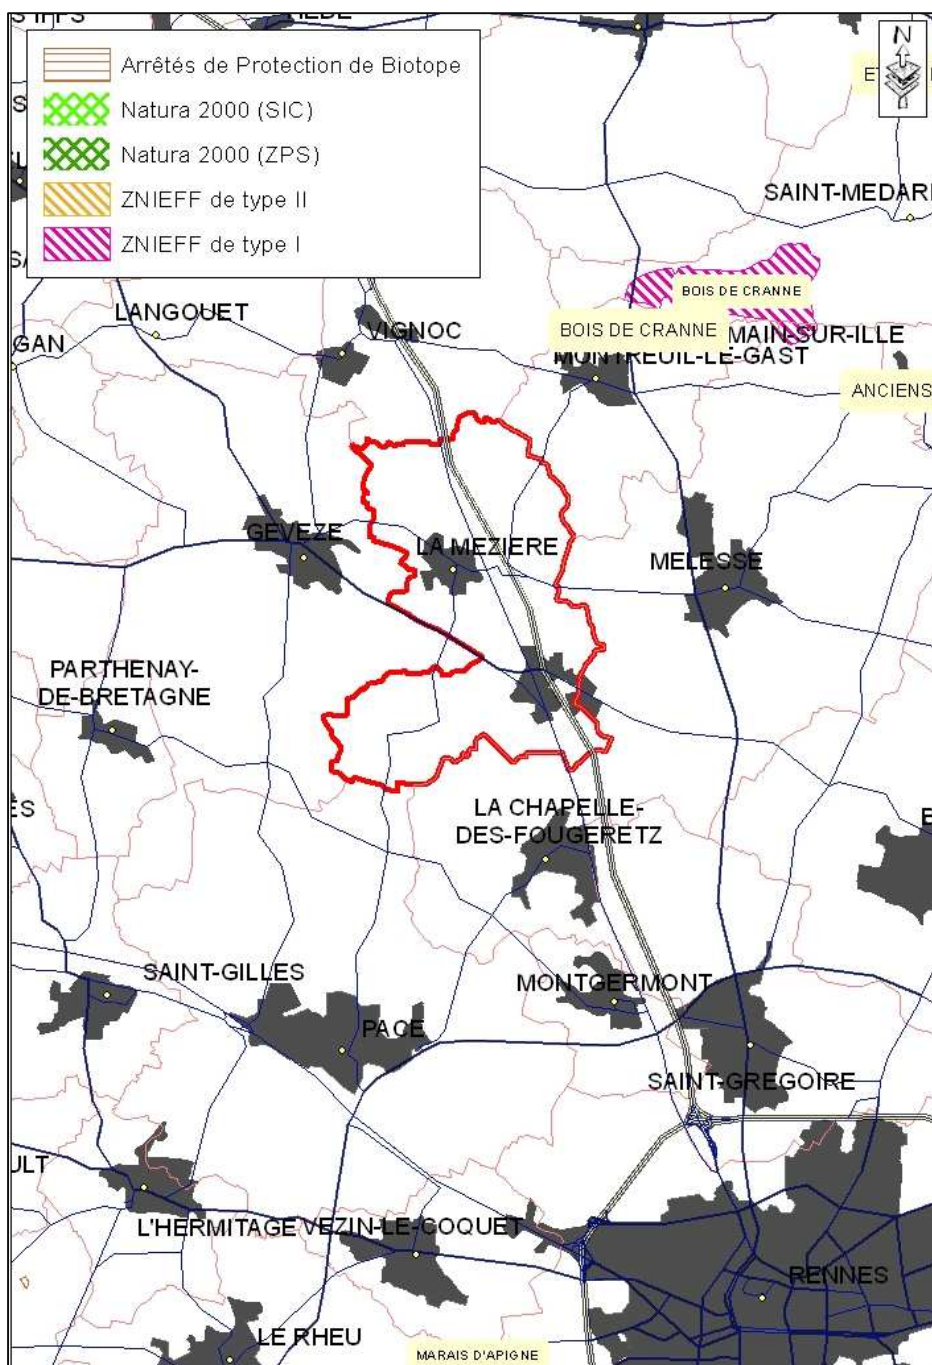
Arrêtés de Protection de Biotope
Natura 2000 (SIC)
Natura 2000 (ZPS)
ZNIEFF de type II
ZNIEFF de type I

N

SAINT-MEDARD

BOIS DE CRANNE
LANGOUET
BOIS DE CRANNE
MAIN-SUR-ILLE
GAN
VIGNOC
MONTREUIL-LE-GAST
ANCIENS
GEVEZE
LA MEZIERE
MELESSE
PARTHENAY-DE-BRETAGNE
LA CHAPELLE-DES-FOUGERETZ
SAINT-GILLES
MONTGERMONT
PACE
SAINT-GREGOIRE
ULT
L'HERMITAGE
VEZIN-LE-COQUET
RENNES
LE RHEU
MARAIS D'APIGNE